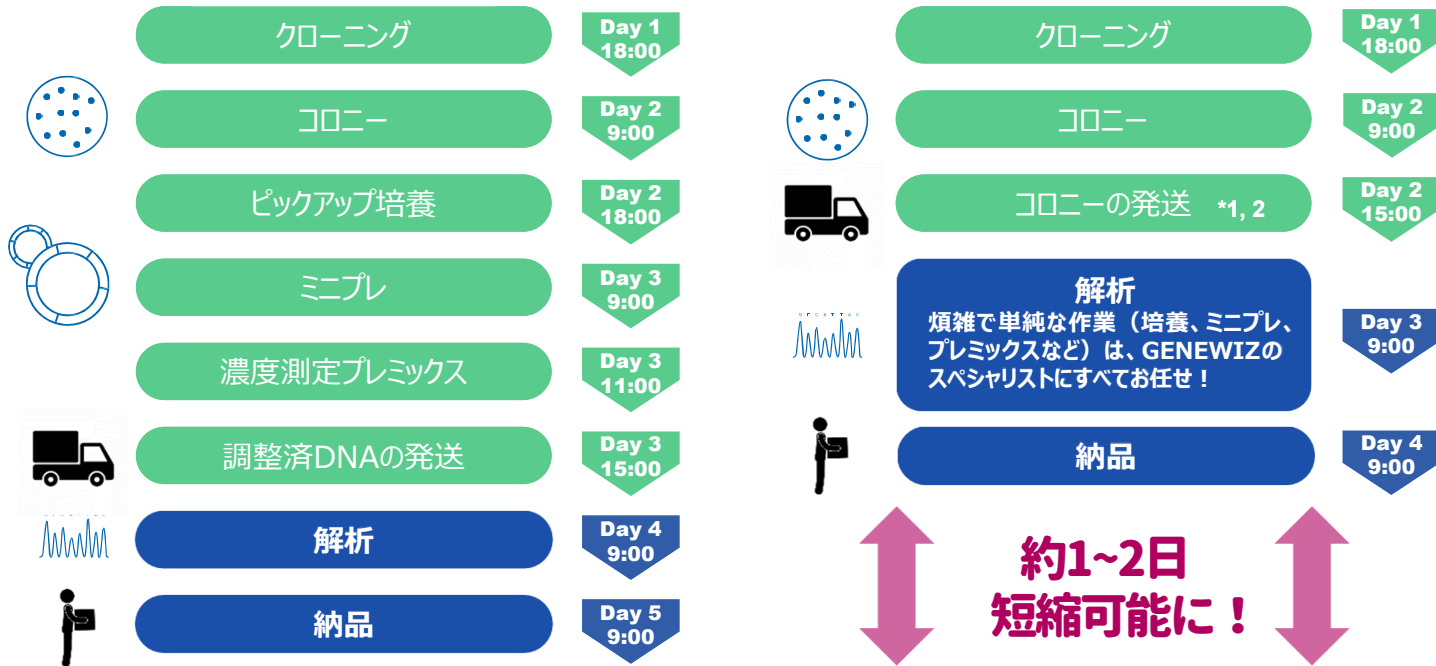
クローニング
Day 1
18:00

コロニー
Day 2
9:00

ピックアップ培養
Day 2
18:00

ミニプレ
Day 3
9:00

濃度測定プレミックス
Day 3
11:00

調整済DNAの発送
Day 3
15:00

解析
Day 4
9:00

納品
Day 5
9:00

クローニング
Day 1
18:00

コロニー
Day 2
9:00

コロニーの発送 *1, 2
Day 2
15:00

解析
煩雑で単純な作業（培養、ミニプレ、プレミックスなど）は、GENEWIZのスペシャリストにすべてお任せ！
Day 3
9:00

納品
Day 4
9:00

約1~2日
短縮可能に！